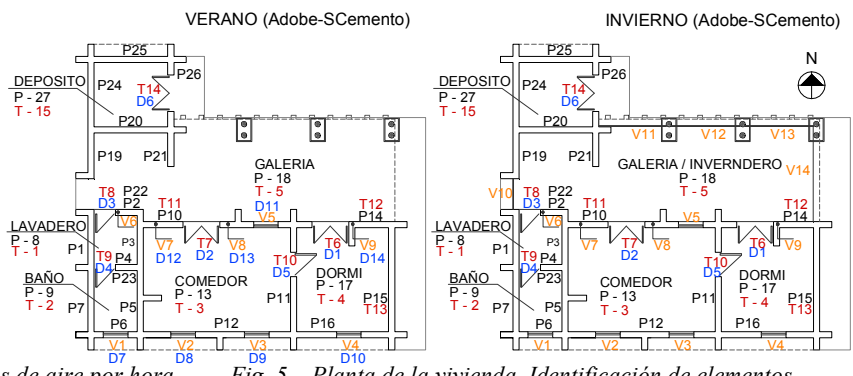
VERANO (Adobe-SCemento)

INVIERNO (Adobe-SCemento)

N

P25
P24
P26
T14
D6
DEPOSITO
P - 27
T - 15
P20
P19
P21
GALERIA
P - 18
T - 5
T8
D3
P22
P2
V6
T11
P10
D11
V5
T12
P14
LAVADERO
P - 8
T - 1
P1
P3
T9
D4
P4
V7
T7
D2
V8
D12
D13
T10
D5
T6
D1
V9
D14
P23
COMEDOR
P - 13
T - 3
DORMI
P - 17
T - 4
BAÑO
P - 9
T - 2
P5
P7
P11
P15
T13
P6
P12
P16
V1
D7
V2
D8
V3
D9
V4
D10

P25
P24
P26
T14
D6
DEPOSITO
P - 27
T - 15
P20
V11
V12
V13
P19
P21
GALERIA / INVERNDERO
P - 18
T - 5
V14
V10
T8
D3
P22
P2
V6
T11
P10
V5
T12
P14
LAVADERO
P - 8
T - 1
P1
P3
T9
D4
P4
V7
T7
D2
V8
T10
D5
T6
D1
V9
P23
COMEDOR
P - 13
T - 3
DORMI
P - 17
T - 4
BAÑO
P - 9
T - 2
P5
P7
P11
P15
T13
P6
P12
P16
V1
V2
V3
V4

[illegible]s de aire por hora        Fig. 5.- Planta de la vivienda. Identificación de elementos